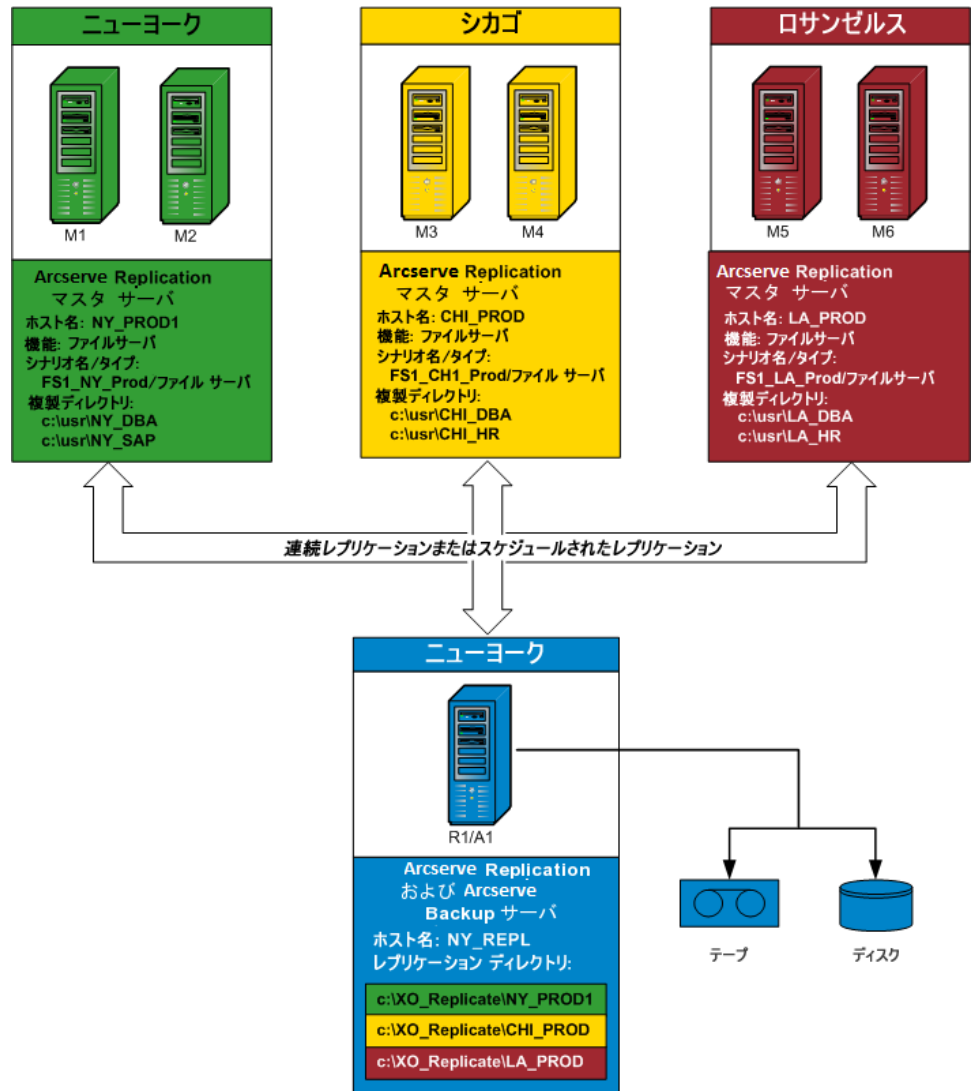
ニューヨーク

M1 M2

Arcserve Replication
マスタ サーバ
ホスト名: NY_PROD1
機能: ファイルサーバ
シナリオ名/タイプ:
FS1_NY_Prod/ファイル サーバ
複製ディレクトリ:
c:\usr\NY_DBA
c:\usr\NY_SAP

シカゴ

M3 M4

Arcserve Replication
マスタ サーバ
ホスト名: CHI_PROD
機能: ファイルサーバ
シナリオ名/タイプ:
FS1_CH1_Prod/ファイル サーバ
複製ディレクトリ:
c:\usr\CHI_DBA
c:\usr\CHI_HR

ロサンゼルス

M5 M6

Arcserve Replication
マスタ サーバ
ホスト名: LA_PROD
機能: ファイルサーバ
シナリオ名/タイプ:
FS1_LA_Prod/ファイルサーバ
複製ディレクトリ:
c:\usr\LA_DBA
c:\usr\LA_HR

連続レプリケーションまたはスケジュールされたレプリケーション

ニューヨーク

R1/A1

Arcserve Replication
および Arcserve
Backup サーバ
ホスト名: NY_REPL
レプリケーション ディレクトリ:
c:\XO_Replicate\NY_PROD1
c:\XO_Replicate\CHI_PROD
c:\XO_Replicate\LA_PROD

テープ

ディスク